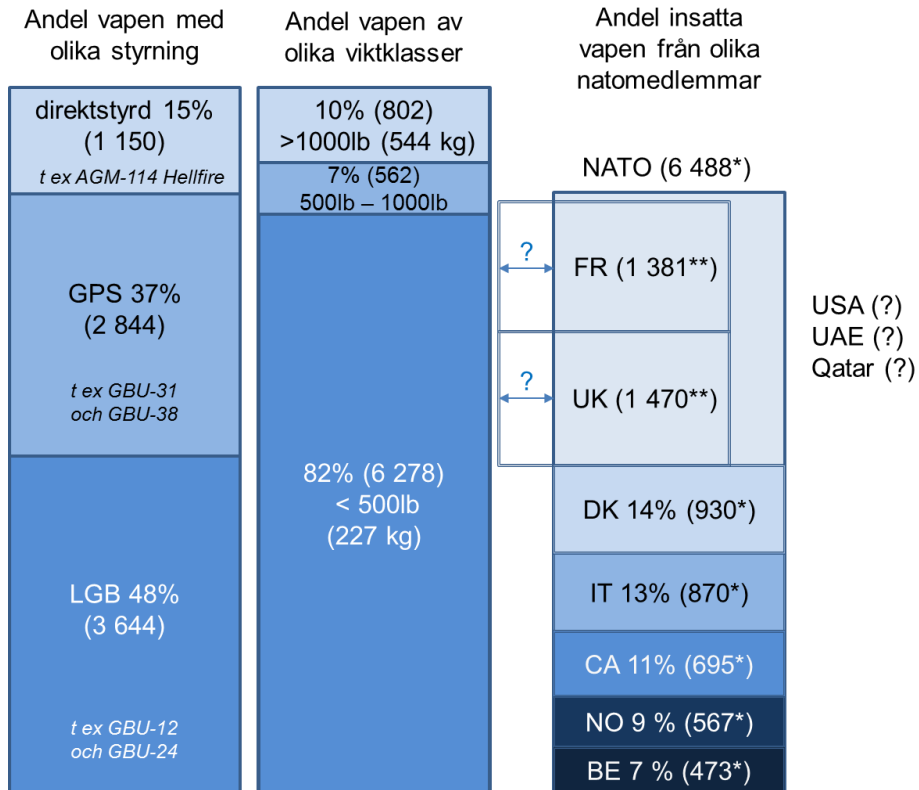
Andel vapen med olika styrning

direktstyrd 15% (1 150)
t ex AGM-114 Hellfire

GPS 37% (2 844)
t ex GBU-31 och GBU-38

LGB 48% (3 644)
t ex GBU-12 och GBU-24

Andel vapen av olika viktklasser

10% (802) >1000lb (544 kg)

7% (562) 500lb – 1000lb

82% (6 278) < 500lb (227 kg)

Andel insatta vapen från olika natomedlemmar

NATO (6 488*)

?

FR (1 381**)

?

UK (1 470**)

USA (?)
UAE (?)
Qatar (?)

DK 14% (930*)

IT 13% (870*)

CA 11% (695*)

NO 9 % (567*)

BE 7 % (473*)